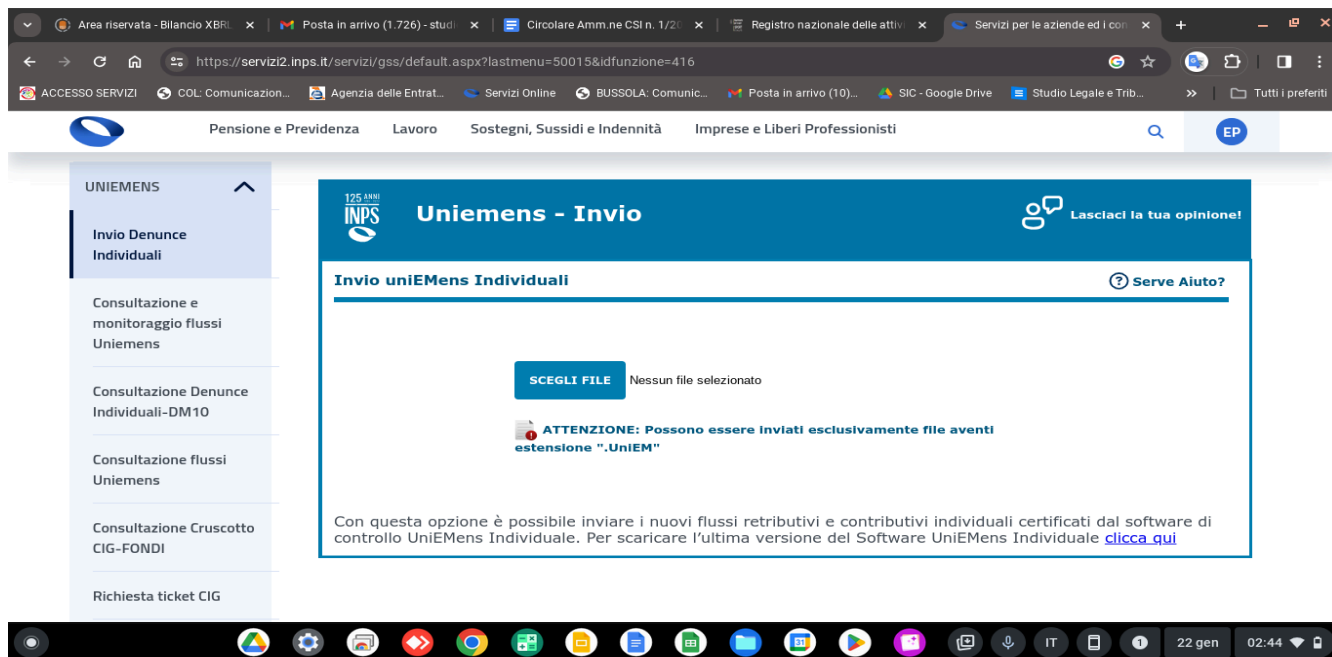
Area riservata - Bilancio XBRL | Posta in arrivo (1.726) - studi | Circolare Amm.ne CSI n. 1/20 | Registro nazionale delle attivi | Servizi per le aziende ed i con

https://servizi2.inps.it/servizi/gss/default.aspx?lastmenu=50015&idfunzione=416

ACCESSO SERVIZI | COL: Comunicazion... | Agenzia delle Entrat... | Servizi Online | BUSSOLA: Comunic... | Posta in arrivo (10)... | SIC - Google Drive | Studio Legale e Trib... | Tutti i preferiti

Pensione e Previdenza | Lavoro | Sostegni, Sussidi e Indennità | Imprese e Liberi Professionisti | EP

UNIEMENS

Invio Denunce Individuali

Consultazione e monitoraggio flussi Uniemens

Consultazione Denunce Individuali-DM10

Consultazione flussi Uniemens

Consultazione Cruscotto CIG-FONDI

Richiesta ticket CIG

125 ANNI INPS

Uniemens - Invio

Lasciaci la tua opinione!

Invio uniEMens Individuali

Serve Aiuto?

SCEGLI FILE Nessun file selezionato

ATTENZIONE: Possono essere inviati esclusivamente file aventi estensione ".UniEM"

Con questa opzione è possibile inviare i nuovi flussi retributivi e contributivi individuali certificati dal software di controllo UniEMens Individuale. Per scaricare l'ultima versione del Software UniEMens Individuale clicca qui

IT 1 22 gen 02:44